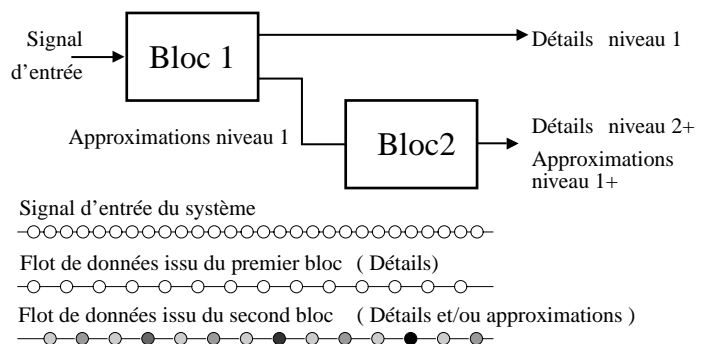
Signal d'entrée

Bloc 1

Détails niveau 1

Approximations niveau 1

Bloc2

Détails niveau 2+

Approximations niveau 1+

Signal d'entrée du système

Flot de données issu du premier bloc ( Détails)

Flot de données issu du second bloc ( Détails et/ou approximations )